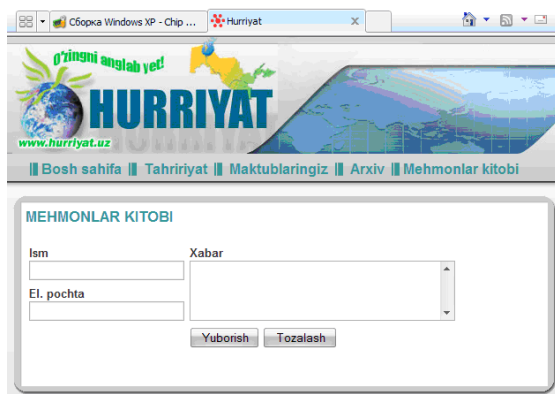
Сборка Windows XP - Chip ...
Hurriyat

O'zingni anglab yet!
HURRIYAT
www.hurriyat.uz

Bosh sahifa | Tahririyat | Maktublaringiz | Arxiv | Mehmonlar kitobi

MEHMONLAR KITOBI

Ism
El. pochta
Xabar

Yuborish
Tozalash